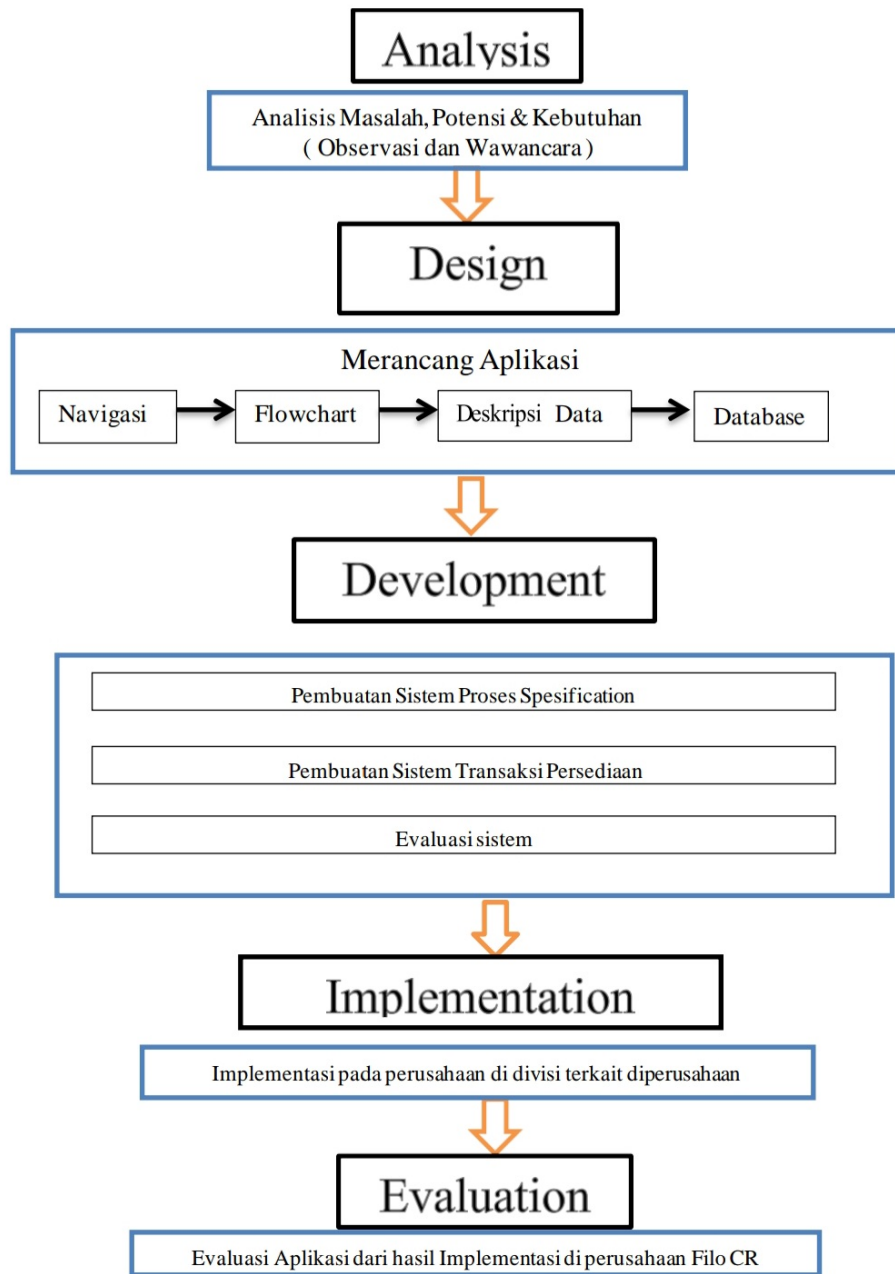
Analysis

Analisis Masalah, Potensi & Kebutuhan
( Observasi dan Wawancara )

Design

Merancang Aplikasi

Navigasi

Flowchart

Deskripsi Data

Database

Development

Pembuatan Sistem Proses Spesification

Pembuatan Sistem Transaksi Persediaan

Evaluasi sistem

Implementation

Implementasi pada perusahaan di divisi terkait diperusahaan

Evaluation

Evaluasi Aplikasi dari hasil Implementasi di perusahaan Filo CR